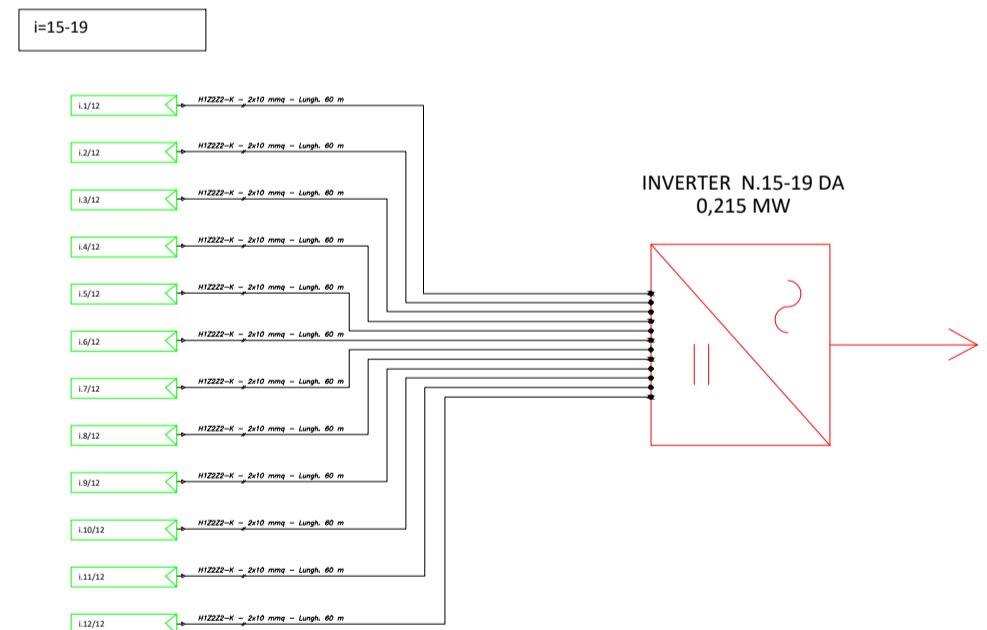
i=15-19

i.1/12
H1Z2Z2-K – 2x10 mmq – Lungh. 60 m

i.2/12
H1Z2Z2-K – 2x10 mmq – Lungh. 60 m

i.3/12
H1Z2Z2-K – 2x10 mmq – Lungh. 60 m

i.4/12
H1Z2Z2-K – 2x10 mmq – Lungh. 60 m

i.5/12
H1Z2Z2-K – 2x10 mmq – Lungh. 60 m

i.6/12
H1Z2Z2-K – 2x10 mmq – Lungh. 60 m

i.7/12
H1Z2Z2-K – 2x10 mmq – Lungh. 60 m

i.8/12
H1Z2Z2-K – 2x10 mmq – Lungh. 60 m

i.9/12
H1Z2Z2-K – 2x10 mmq – Lungh. 60 m

i.10/12
H1Z2Z2-K – 2x10 mmq – Lungh. 60 m

i.11/12
H1Z2Z2-K – 2x10 mmq – Lungh. 60 m

i.12/12
H1Z2Z2-K – 2x10 mmq – Lungh. 60 m

INVERTER N.15-19 DA
0,215 MW